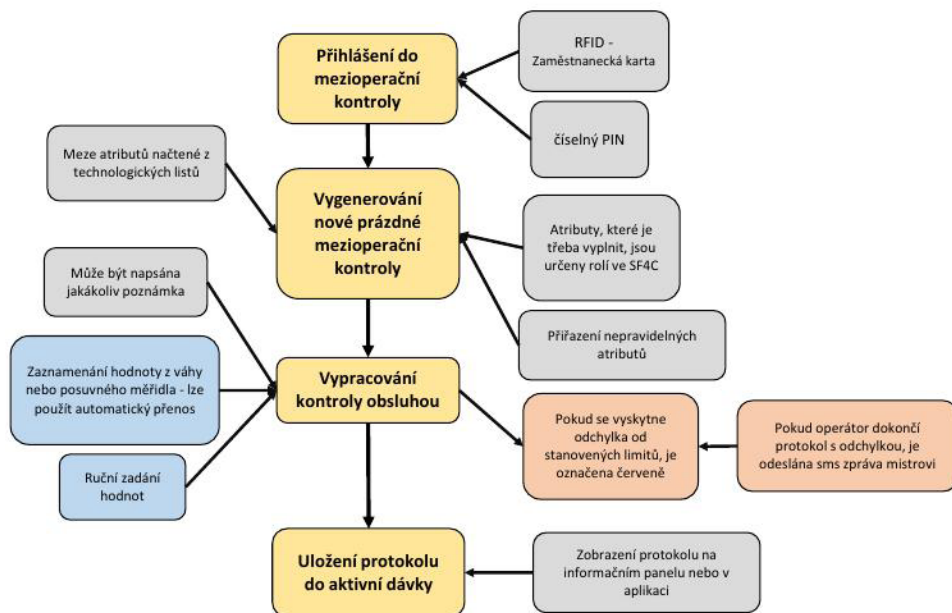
Přihlášení do mezioperační kontroly

RFID - Zaměstnanecká karta

číselný PIN

Meze atributů načtené z technologických listů

Vygenerování nové prázdné mezioperační kontroly

Atributy, které je třeba vyplnit, jsou určeny rolí ve SF4C

Může být napsána jakákoliv poznámka

Přiřazení nepravidelných atributů

Zaznamenání hodnoty z váhy nebo posuvného měřidla - lze použít automatický přenos

Vypracování kontroly obsluhou

Pokud se vyskytne odchylka od stanovených limitů, je označena červeně

Pokud operátor dokončí protokol s odchylkou, je odeslána sms zpráva mistrovi

Ruční zadání hodnot

Uložení protokolu do aktivní dávky

Zobrazení protokolu na informačním panelu nebo v aplikaci